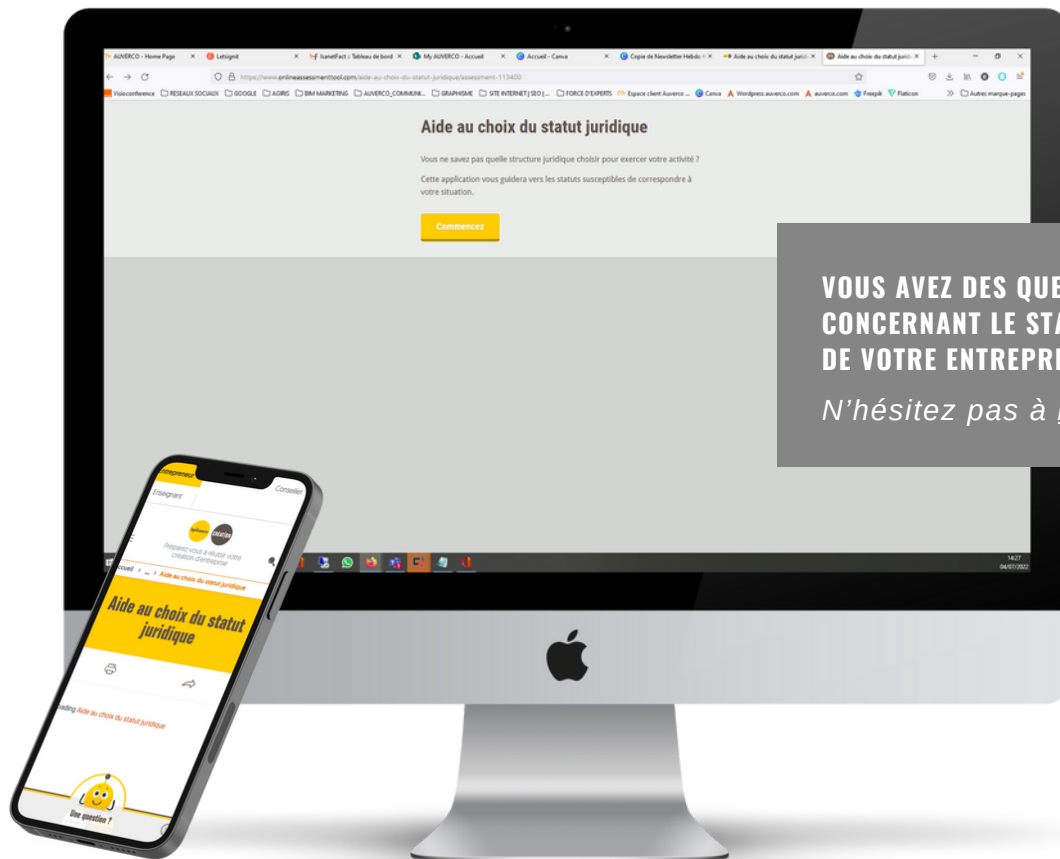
AUVERCO - Home Page | Letsignit | IsanetFact : Tableau de bord | My AUVERCO - Accueil | Accueil - Canva | Copie de Newsletter Hebdo | Aide au choix du statut juridi | Aide au choix du statut juridi

https://www.onlineassessmenttool.com/aide-au-choix-du-statut-juridique/assessment-113400

Visioconference | RESEAUX SOCIAUX | GOOGLE | AGIRIS | BIM MARKETING | AUVERCO_COMMUNI... | GRAPHISME | SITE INTERNET | SEO | ... | FORCE D'EXPERTS | Espace client Auverco ... | Canva | Wordpress auverco.com | auverco.com | Freepik | Flaticon | Autres marque-pages

Aide au choix du statut juridique

Vous ne savez pas quelle structure juridique choisir pour exercer votre activité ?

Cette application vous guidera vers les statuts susceptibles de correspondre à votre situation.

Commencez

VOUS AVEZ DES QUE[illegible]
CONCERNANT LE STA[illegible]
DE VOTRE ENTREPRI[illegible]

N'hésitez pas à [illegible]

14:27
04/07/2022

entrepreneur
Enseignant
Conseiller

Réparez-vous à réussir votre création d'entreprise

Accueil > ... > Aide au choix du statut juridique

Aide au choix du statut juridique

Reading Aide au choix du statut juridique

Une question ?